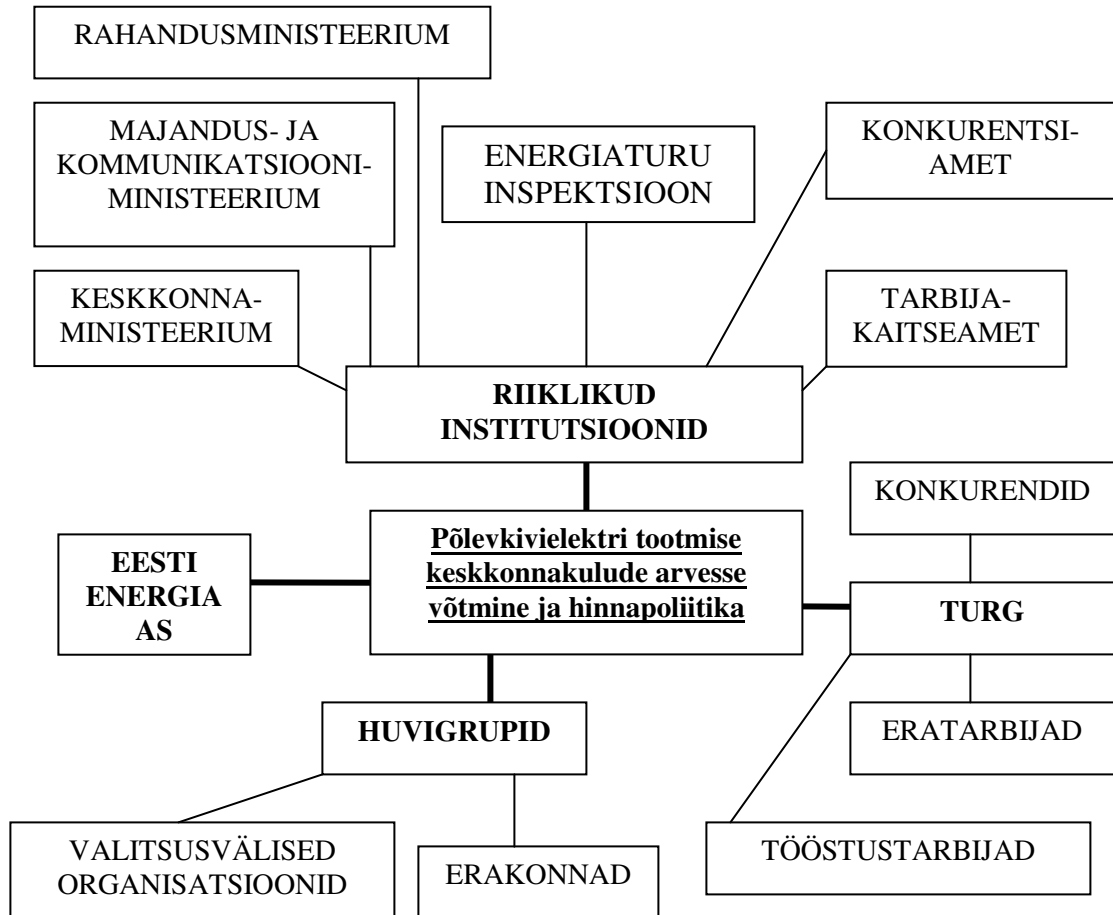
RAHANDUSMINISTEERIUM

MAJANDUS- JA KOMMUNIKATSIOONIMINISTEERIUM

ENERGIATURU INSPEKTSIOON

KONKURENTSIAMET

KESKKONNAMINISTEERIUM

TARBIJAKAITSEAMET

RIIKLIKUD INSTITUTSIOONID

KONKURENDID

EESTI ENERGIA AS

Põlevkivielektri tootmise keskkonnakulude arvesse võtmine ja hinnapoliitika

TURG

HUVIGRUPID

ERATARBIJAD

VALITSUSVÄLISED ORGANISATSIOONID

ERAKONNAD

TÖÖSTUSTARBIJAD